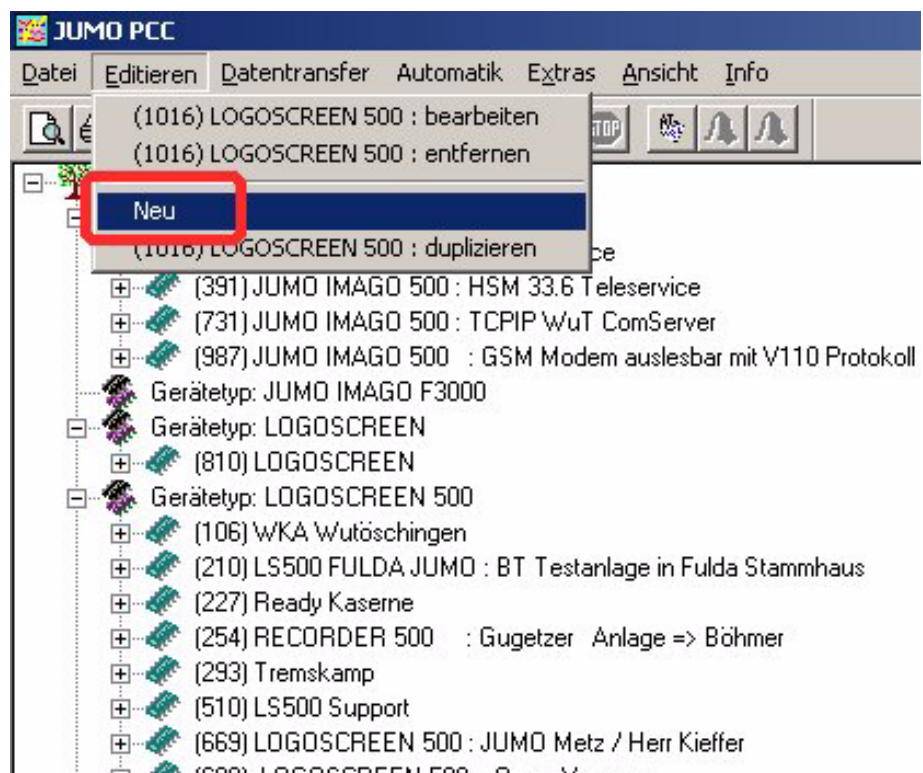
JUMO PCC

Datei Editieren Datentransfer Automatik Extras Ansicht Info

(1016) LOGOSCREEN 500 : bearbeiten
(1016) LOGOSCREEN 500 : entfernen
Neu
(1016) LOGOSCREEN 500 : duplizieren

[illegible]ce
(391) JUMO IMAGO 500 : HSM 33.6 Teleservice
(731) JUMO IMAGO 500 : TCPIP WuT ComServer
(987) JUMO IMAGO 500 : GSM Modem auslesbar mit V110 Protokoll
Gerätetyp: JUMO IMAGO F3000
Gerätetyp: LOGOSCREEN
(810) LOGOSCREEN
Gerätetyp: LOGOSCREEN 500
(106) WKA Wutöschingen
(210) LS500 FULDA JUMO : BT Testanlage in Fulda Stammhaus
(227) Ready Kaserne
(254) RECORDER 500 : Gugetzer Anlage => Böhmer
(293) Tremskamp
(510) LS500 Support
(669) LOGOSCREEN 500 : JUMO Metz / Herr Kieffer
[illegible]